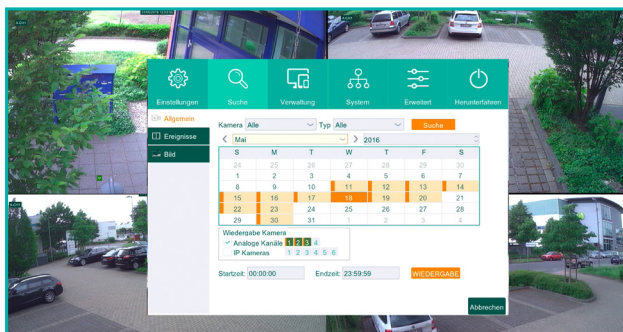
Einstellungen Suche Verwaltung System Erweitert Herunterfahren

Allgemein
Ereignisse
Bild

Kamera Alle Typ Alle Suche

Mai 2016

| S | M | T | W | T | F | S |
|---|---|---|---|---|---|---|
| 24 | 25 | 26 | 27 | 28 | 29 | 30 |
| 1 | 2 | 3 | 4 | 5 | 6 | 7 |
| 8 | 9 | 10 | 11 | 12 | 13 | 14 |
| 15 | 16 | 17 | 18 | 19 | 20 | 21 |
| 22 | 23 | 24 | 25 | 26 | 27 | 28 |
| 29 | 30 | 31 | 1 | 2 | 3 | 4 |

Wiedergabe Kamera
Analoge Kanäle 1 2 3 4
IP Kameras 1 2 3 4 5 6

Startzeit: 00:00:00 Endzeit: 23:59:59 WIEDERGABE

Abbrechen